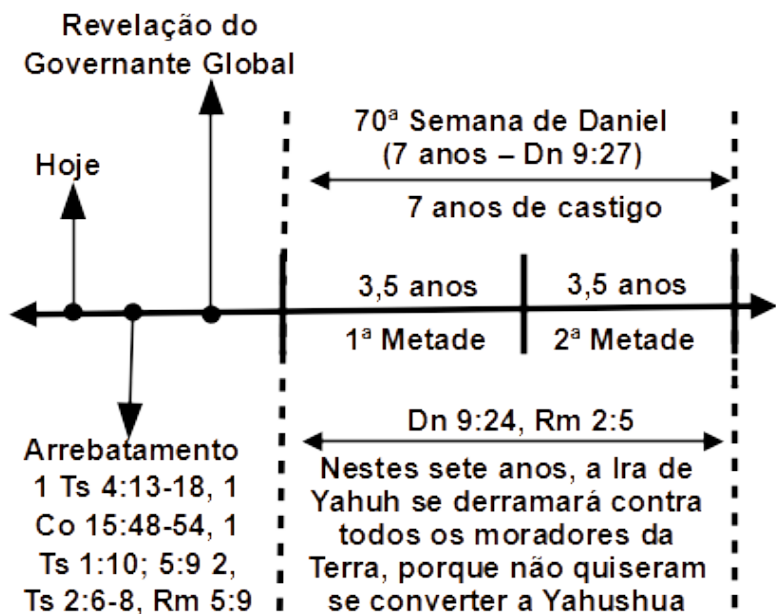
Revelação do Governante Global

Hoje

70ª Semana de Daniel (7 anos – Dn 9:27)

7 anos de castigo

3,5 anos

1ª Metade

3,5 anos

2ª Metade

Arrebatamento 1 Ts 4:13-18, 1 Co 15:48-54, 1 Ts 1:10; 5:9 2, Ts 2:6-8, Rm 5:9

Dn 9:24, Rm 2:5

Nestes sete anos, a Ira de Yahuh se derramará contra todos os moradores da Terra, porque não quiseram se converter a Yahushua